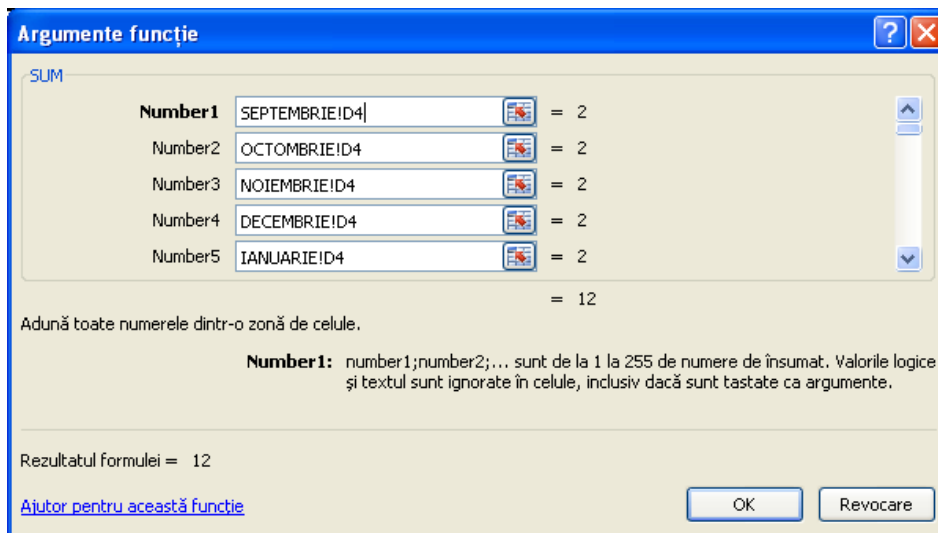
Argumente funcție

SUM

Number1 SEPTEMBRIE!D4 = 2
Number2 OCTOMBRIE!D4 = 2
Number3 NOIEMBRIE!D4 = 2
Number4 DECEMBRIE!D4 = 2
Number5 IANUARIE!D4 = 2

= 12

Adună toate numerele dintr-o zonă de celule.

Number1: number1;number2;... sunt de la 1 la 255 de numere de însumat. Valorile logice și textul sunt ignorate în celule, inclusiv dacă sunt tastate ca argumente.

Rezultatul formulei = 12

Ajutor pentru această funcție

OK

Revocare